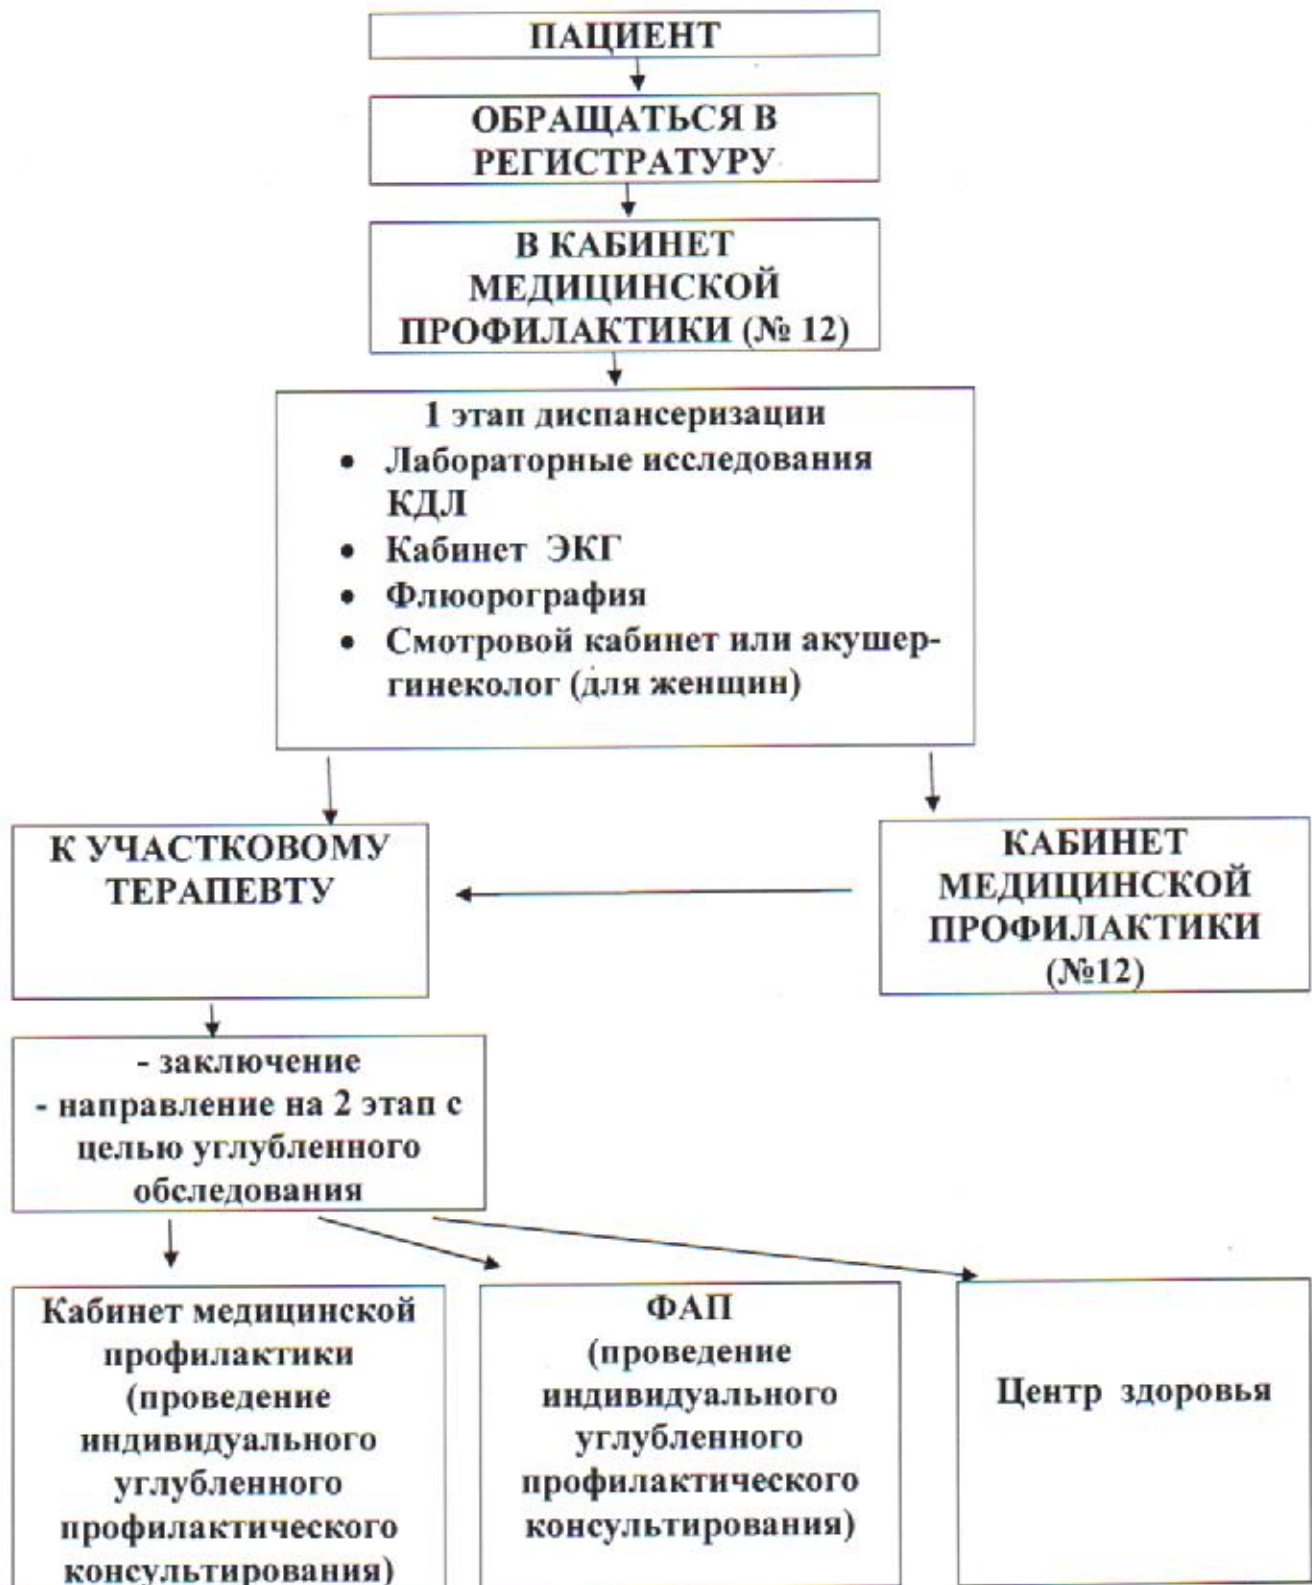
ПАЦИЕНТ

ОБРАЩАТЬСЯ В РЕГИСТРАТУРУ

В КАБИНЕТ МЕДИЦИНСКОЙ ПРОФИЛАКТИКИ (№ 12)

1 этап диспансеризации

- Лабораторные исследования КДЛ
- Кабинет ЭКГ
- Флюорография
- Смотровой кабинет или акушер-гинеколог (для женщин)

К УЧАСТКОВОМУ ТЕРАПЕВТУ

КАБИНЕТ МЕДИЦИНСКОЙ ПРОФИЛАКТИКИ (№12)

- заключение
- направление на 2 этап с целью углубленного обследования

Кабинет медицинской профилактики (проведение индивидуального углубленного профилактического консультирования)

ФАП (проведение индивидуального углубленного профилактического консультирования)

Центр здоровья